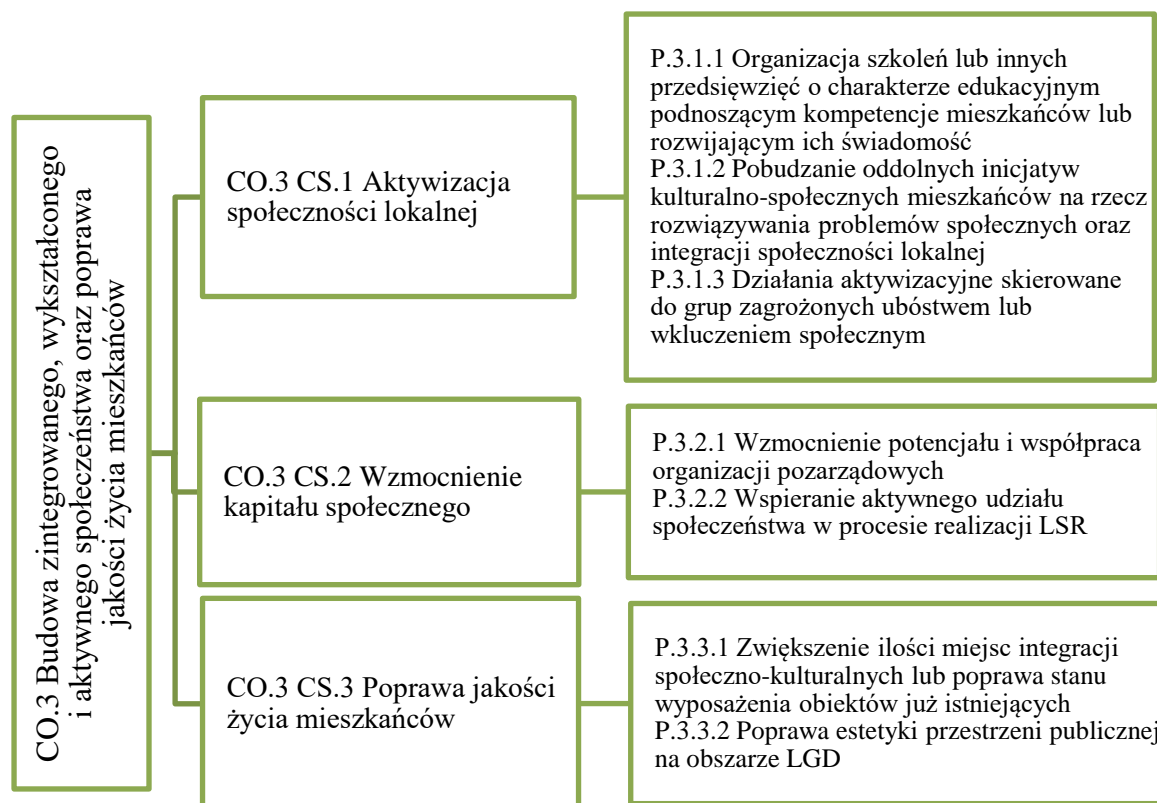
CO.3 Budowa zintegrowanego, wykształconego i aktywnego społeczeństwa oraz poprawa jakości życia mieszkańców

CO.3 CS.1 Aktywizacja społeczności lokalnej

P.3.1.1 Organizacja szkoleń lub innych przedsięwzięć o charakterze edukacyjnym podnoszącym kompetencje mieszkańców lub rozwijającym ich świadomość
P.3.1.2 Pobudzanie oddolnych inicjatyw kulturalno-społecznych mieszkańców na rzecz rozwiązywania problemów społecznych oraz integracji społeczności lokalnej
P.3.1.3 Działania aktywizacyjne skierowane do grup zagrożonych ubóstwem lub wkluczeniem społecznym

CO.3 CS.2 Wzmocnienie kapitału społecznego

P.3.2.1 Wzmocnienie potencjału i współpraca organizacji pozarządowych
P.3.2.2 Wspieranie aktywnego udziału społeczeństwa w procesie realizacji LSR

CO.3 CS.3 Poprawa jakości życia mieszkańców

P.3.3.1 Zwiększenie ilości miejsc integracji społeczno-kulturalnych lub poprawa stanu wyposażenia obiektów już istniejących
P.3.3.2 Poprawa estetyki przestrzeni publicznej na obszarze LGD